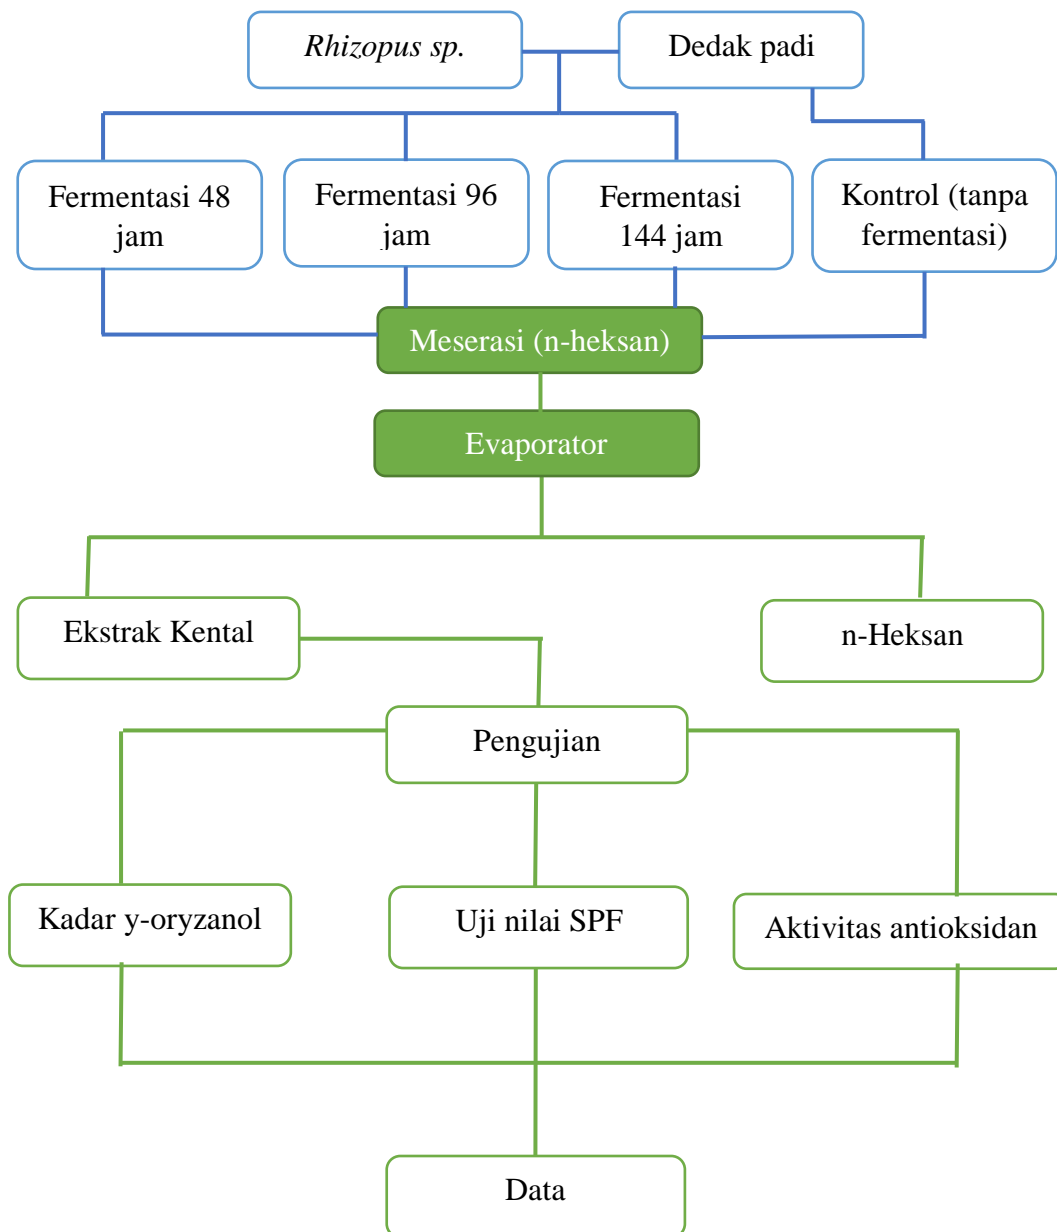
Rhizopus sp.

Dedak padi

Fermentasi 48 jam

Fermentasi 96 jam

Fermentasi 144 jam

Kontrol (tanpa fermentasi)

Meserasi (n-heksan)

Evaporator

Ekstrak Kental

n-Heksan

Pengujian

Kadar y-oryzanol

Uji nilai SPF

Aktivitas antioksidan

Data